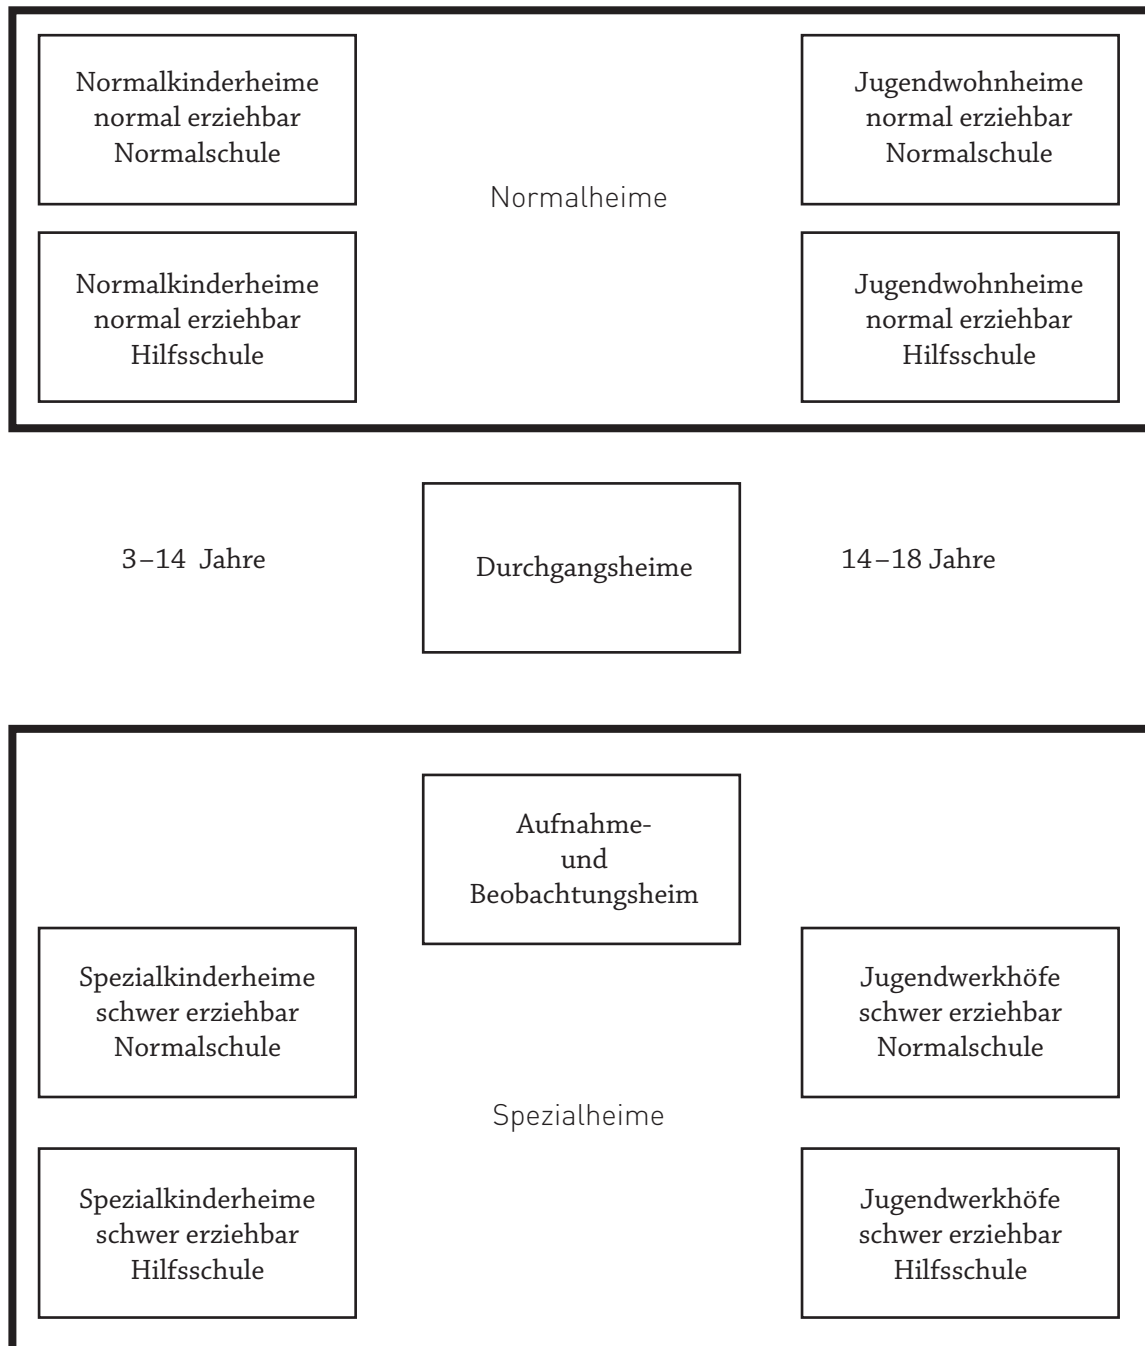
Normalkinderheime
normal erziehbar
Normalschule

Jugendwohnheime
normal erziehbar
Normalschule

Normalheime

Normalkinderheime
normal erziehbar
Hilfsschule

Jugendwohnheime
normal erziehbar
Hilfsschule

3–14 Jahre

Durchgangsheime

14–18 Jahre

Aufnahme-
und
Beobachtungsheim

Spezialkinderheime
schwer erziehbar
Normalschule

Jugendwerkhöfe
schwer erziehbar
Normalschule

Spezialheime

Spezialkinderheime
schwer erziehbar
Hilfsschule

Jugendwerkhöfe
schwer erziehbar
Hilfsschule